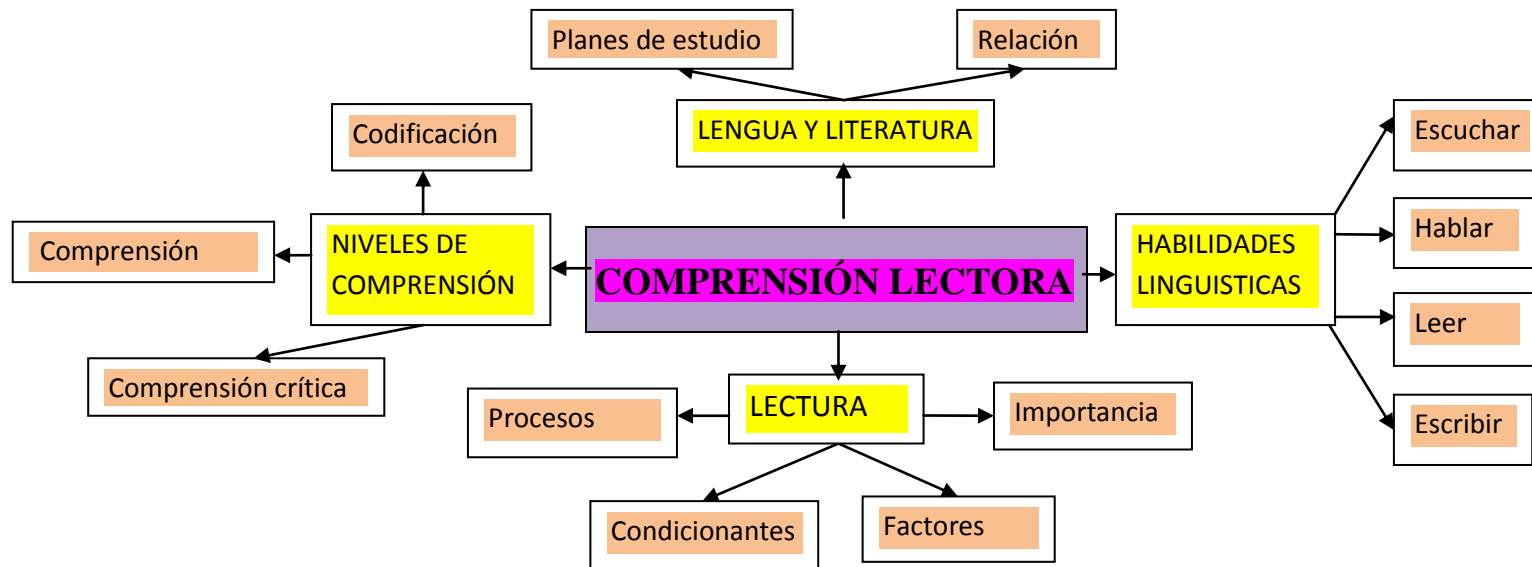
Planes de estudio

Relación

LENGUA Y LITERATURA

Codificación

Comprensión

NIVELES DE COMPRENSIÓN

COMPRENSIÓN LECTORA

HABILIDADES LINGUISTICAS

Escuchar

Hablar

Leer

Escribir

Comprensión crítica

LECTURA

Procesos

Importancia

Condicionantes

Factores